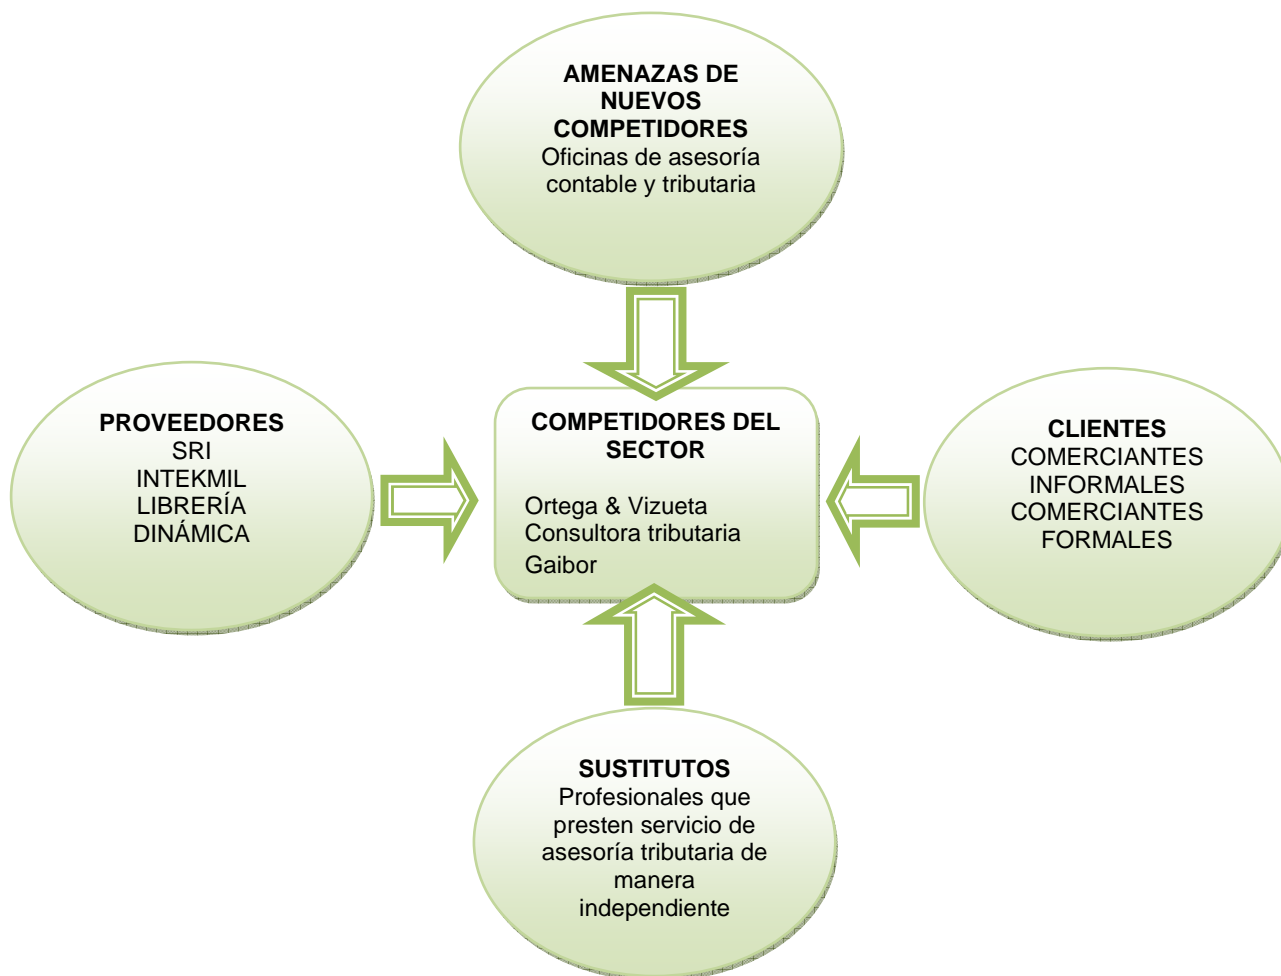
AMENAZAS DE NUEVOS COMPETIDORES
Oficinas de asesoría contable y tributaria

PROVEEDORES
SRI
INTEKMIL
LIBRERÍA
DINÁMICA

COMPETIDORES DEL SECTOR

Ortega & Vizueta
Consultora tributaria
Gaibor

CLIENTES
COMERCIANTES INFORMALES
COMERCIANTES FORMALES

SUSTITUTOS
Profesionales que presten servicio de asesoría tributaria de manera independiente